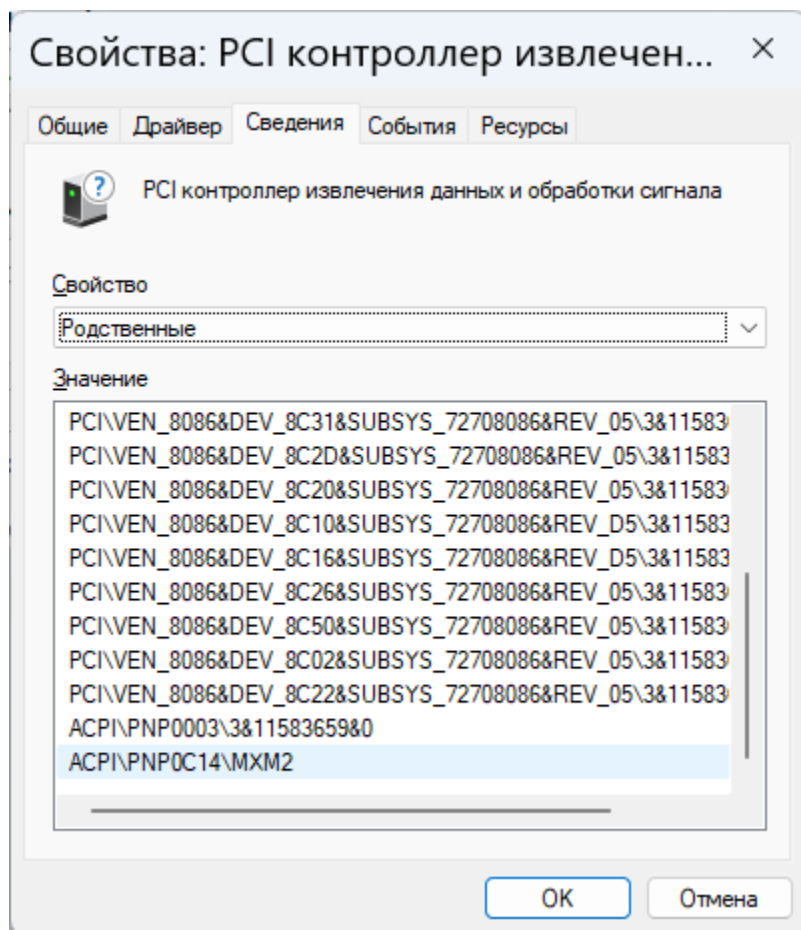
Свойства: PCI контроллер извлечен... ×

Общие Драйвер Сведения События Ресурсы

PCI контроллер извлечения данных и обработки сигнала

Свойство

Родственные

Значение

PCI\VEN_8086&DEV_8C31&SUBSYS_72708086&REV_05\3&11583
PCI\VEN_8086&DEV_8C2D&SUBSYS_72708086&REV_05\3&11583
PCI\VEN_8086&DEV_8C20&SUBSYS_72708086&REV_05\3&11583
PCI\VEN_8086&DEV_8C10&SUBSYS_72708086&REV_D5\3&11583
PCI\VEN_8086&DEV_8C16&SUBSYS_72708086&REV_D5\3&11583
PCI\VEN_8086&DEV_8C26&SUBSYS_72708086&REV_05\3&11583
PCI\VEN_8086&DEV_8C50&SUBSYS_72708086&REV_05\3&11583
PCI\VEN_8086&DEV_8C02&SUBSYS_72708086&REV_05\3&11583
PCI\VEN_8086&DEV_8C22&SUBSYS_72708086&REV_05\3&11583
ACPI\PNP0003\3&1158365980
ACPI\PNP0C14\MXM2

OK Отмена